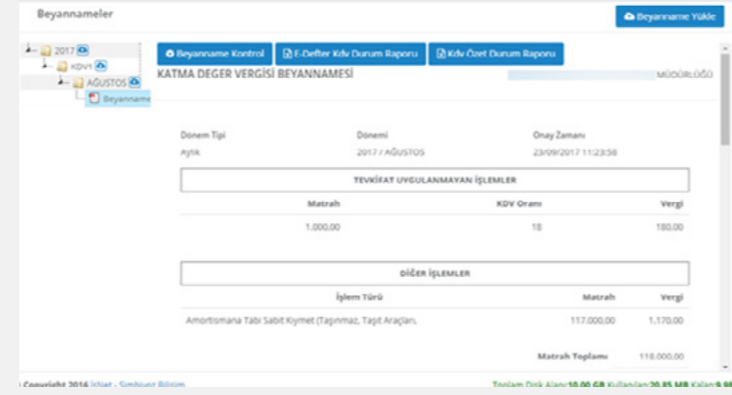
Beyannameler

Beyanname Yükle

2017
KDV1
AĞUSTOS
Beyanname

Beyanname Kontrol
E-Defter Kdv Durum Raporu
Kdv Özet Durum Raporu

KATMA DEGER VERGİSİ BEYANNAMESİ

MÜDÜRLÜĞÜ

| Dönem Tipi | Dönemi | Onay Zamanı |
|---|---|---|
| Aylık | 2017 / AĞUSTOS | 23/09/2017 11:23:58 |

TEVKİFAT UYGULANMAYAN İŞLEMLER

| Matrah | KDV Oranı | Vergi |
|---|---|---|
| 1.000,00 | 18 | 180,00 |

DİĞER İŞLEMLER

| İşlem Türü | Matrah | Vergi |
|---|---|---|
| Amortismana Tabi Sabit Kıymet (Taşınmaz, Taşıt Araçları, | 117.000,00 | 1.170,00 |

Matrah Toplamı 118.000,00

Copyright 2016 İşNet - Simbiyoz Bilişim

Toplam Disk Alanı:10,00 GB Kullanılan:20,85 MB Kalan:9,98